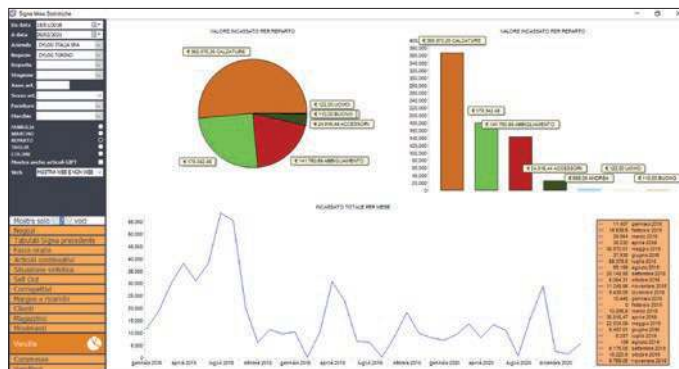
Signa Mesa Statistiche

Da data 01/01/2018
A data 30/03/2021
Azienda DYLOG ITALIA SPA
Negozio DYLOG TORINO
Reparto
Magazzino
Anno art.
Tessuto art.
Fornitore
Marchio

VARIANTI
MARCHIO
REPARTO
TAGLIE
COLORI
Mostra anche articoli GIFT
Web MOSTRA WEB E NON WEB

Mostra solo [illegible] vert.
Negozi
Tabulati Signa precedente
Fasce orarie
Articoli contenditori
Situazione venduto
Sell Out
Competitor
Margine e ricarico
Clienti
Magazzino
Movimenti
Vendite
Commesse
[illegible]

VALORE INCASSATO PER REPARTO

€ 360.970,26 CALZATURE
€ 122,00 UOMO
€ 110,00 BUONO
€ 24.916,44 ACCESSORI
€ 175.142,48
€ 141.785,68 ABBIGLIAMENTO

VALORE INCASSATO PER REPARTO

€ 360.970,26 CALZATURE
€ 175.142,48
€ 141.785,68 ABBIGLIAMENTO
€ 24.916,44 ACCESSORI
€ 900,00 INTIMO
€ 122,00 UOMO
€ 110,00 BUONO

INCASSATO TOTALE PER MESE

gennaio 2018 aprile 2018 luglio 2018 ottobre 2018 gennaio 2019 aprile 2019 luglio 2019 ottobre 2019 gennaio 2020 aprile 2020 luglio 2020 ottobre 2020 gennaio 2021

11.407 gennaio 2018
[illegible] febbraio 2018
29.594 marzo 2018
39.232 aprile 2018
30.572,31 maggio 2018
37.836 giugno 2018
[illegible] luglio 2018
85.169 agosto 2018
22.142,50 settembre 2018
5.284,31 ottobre 2018
11.239,06 novembre 2018
9.405,50 dicembre 2018
10.440 gennaio 2019
0 febbraio 2019
10.000,4 marzo 2019
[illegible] aprile 2019
22.530,56 maggio 2019
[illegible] giugno 2019
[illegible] luglio 2019
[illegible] agosto 2019
4.175,50 settembre 2019
15.222,5 ottobre 2019
6.789,05 novembre 2019